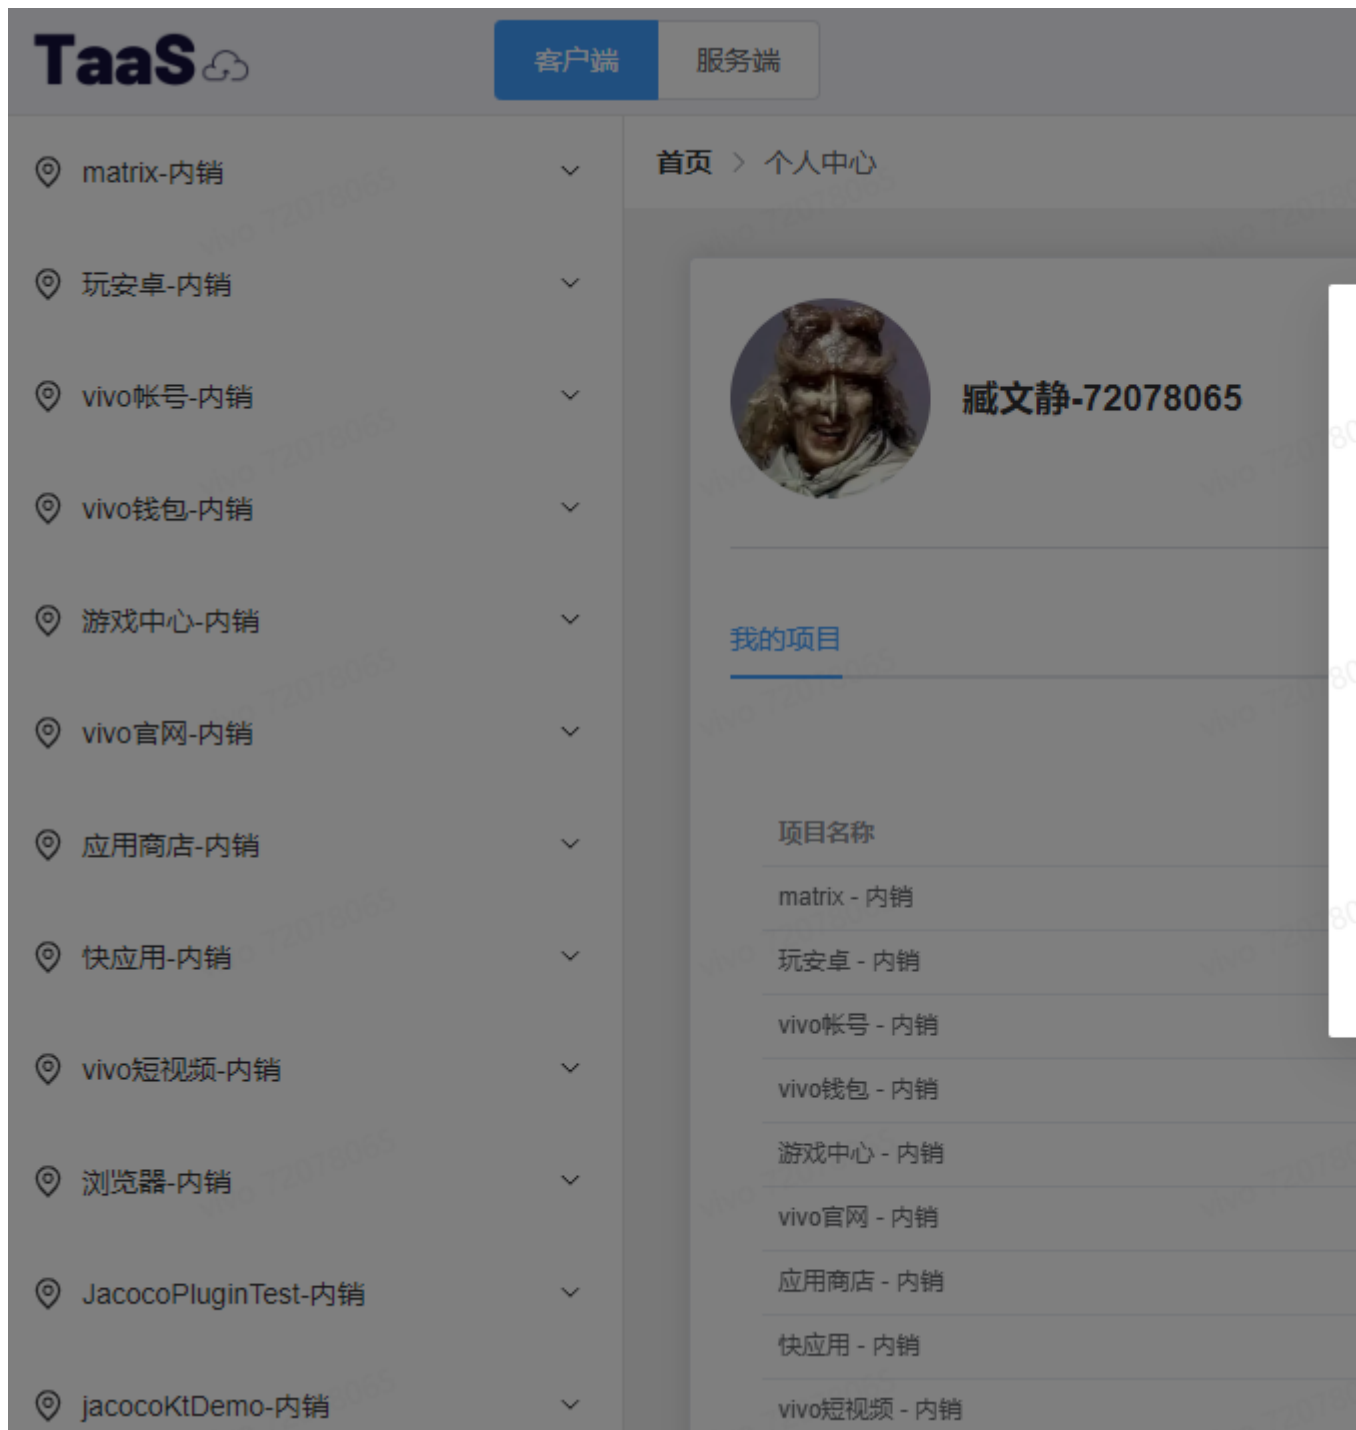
TaaS

客户端 服务端

matrix-内销
玩安卓-内销
vivo帐号-内销
vivo钱包-内销
游戏中心-内销
vivo官网-内销
应用商店-内销
快应用-内销
vivo短视频-内销
浏览器-内销
JacocoPluginTest-内销
jacocoKtDemo-内销

首页 > 个人中心

臧文静-72078065

我的项目

项目名称
matrix - 内销
玩安卓 - 内销
vivo帐号 - 内销
vivo钱包 - 内销
游戏中心 - 内销
vivo官网 - 内销
应用商店 - 内销
快应用 - 内销
vivo短视频 - 内销